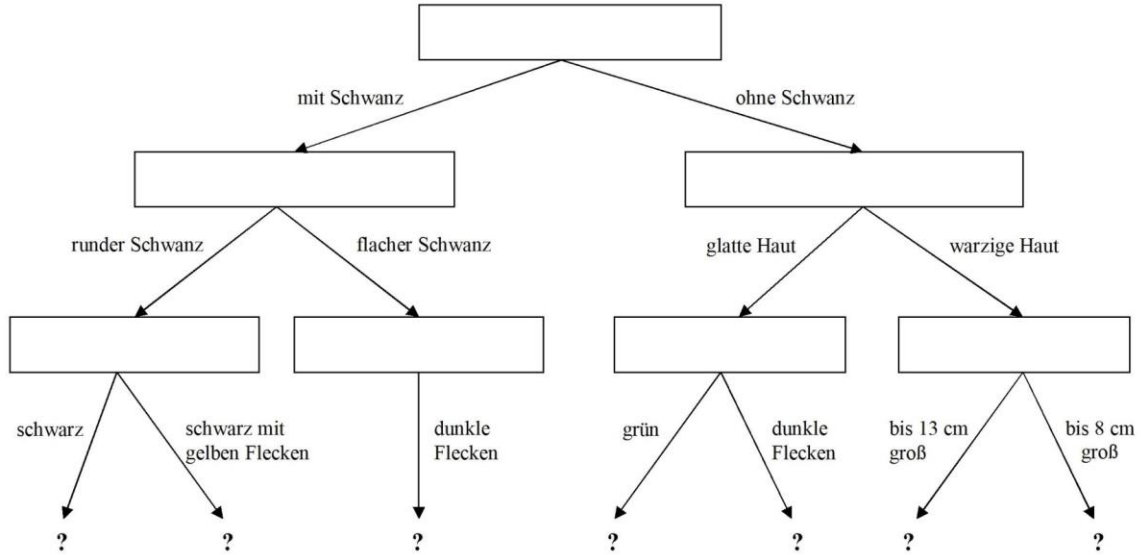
mit Schwanz

ohne Schwanz

runder Schwanz

flacher Schwanz

glatte Haut

warzige Haut

schwarz

schwarz mit gelben Flecken

dunkle Flecken

grün

dunkle Flecken

bis 13 cm groß

bis 8 cm groß

?

?

?

?

?

?

?